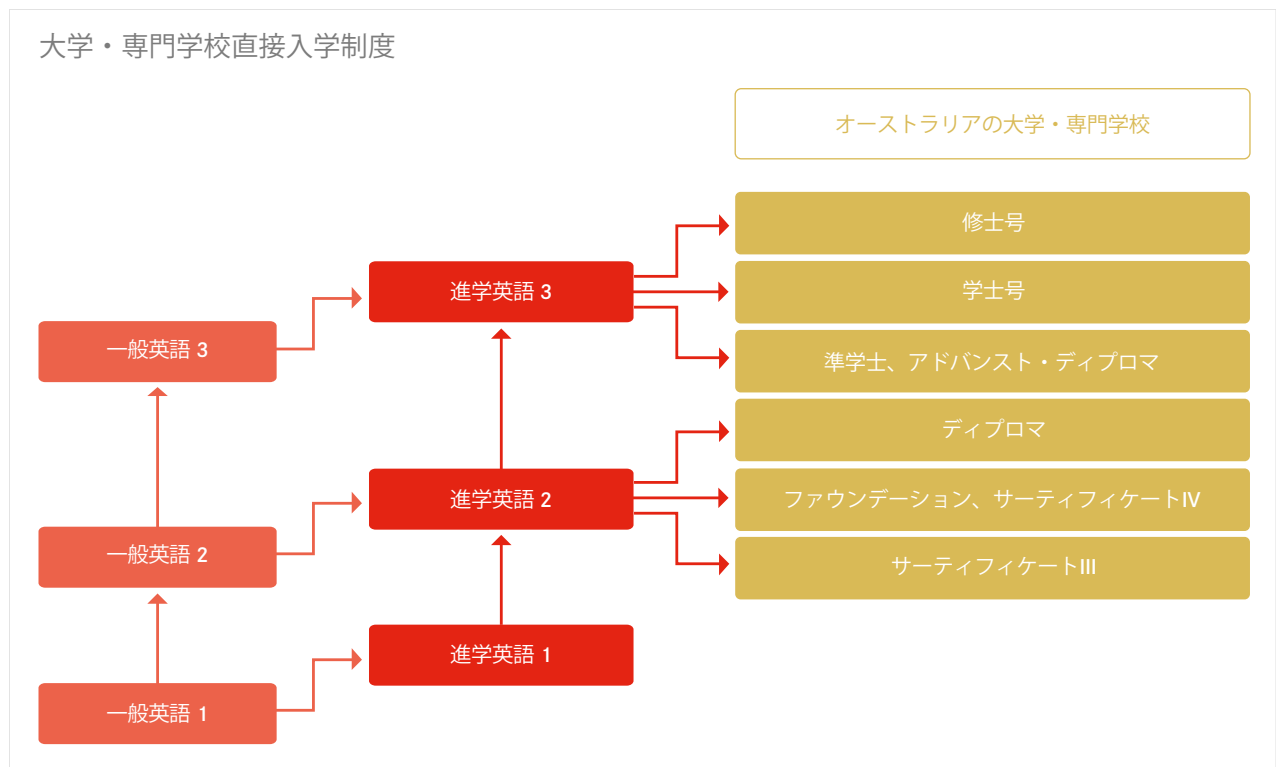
大学・専門学校直接入学制度

オーストラリアの大学・専門学校

修士号

学士号

準学士、アドバンスト・ディプロマ

ディプロマ

ファウンデーション、サーティフィケートIV

サーティフィケートIII

進学英語 3

進学英語 2

進学英語 1

一般英語 3

一般英語 2

一般英語 1